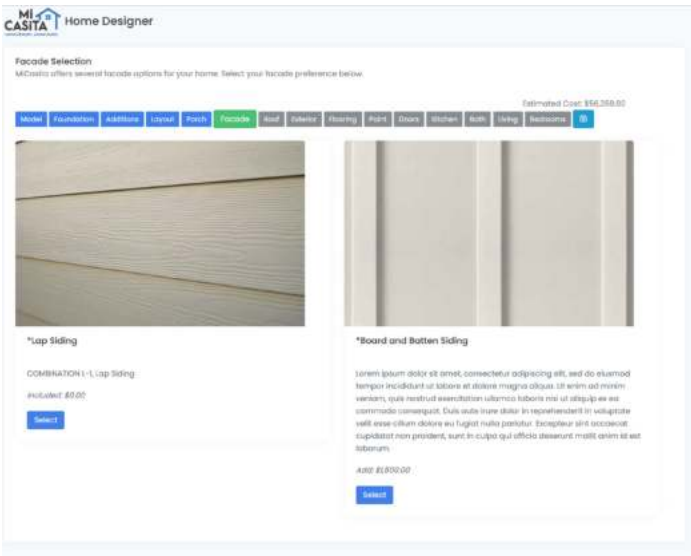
MI CASITA Home Designer

Facade Selection
MiCasita offers several facade options for your home. Select your facade preference below.

Estimated Cost: $56,268.00

Model Foundation Additions Layout Porch Facade Roof Exterior Flooring Paint Doors Kitchen Bath Living Bedrooms

*Lap Siding

COMBINATION L-1 Lap Siding

Included: $0.00

Select

*Board and Batten Siding

Lorem ipsum dolor sit amet, consectetur adipiscing elit, sed do eiusmod tempor incididunt ut labore et dolore magna aliqua. Ut enim ad minim veniam, quis nostrud exercitation ullamco laboris nisi ut aliquip ex ea commodo consequat. Duis aute irure dolor in reprehenderit in voluptate velit esse cillum dolore eu fugiat nulla pariatur. Excepteur sint occaecat cupidatat non proident, sunt in culpa qui officia deserunt mollit anim id est laborum.

Add: $1,800.00

Select